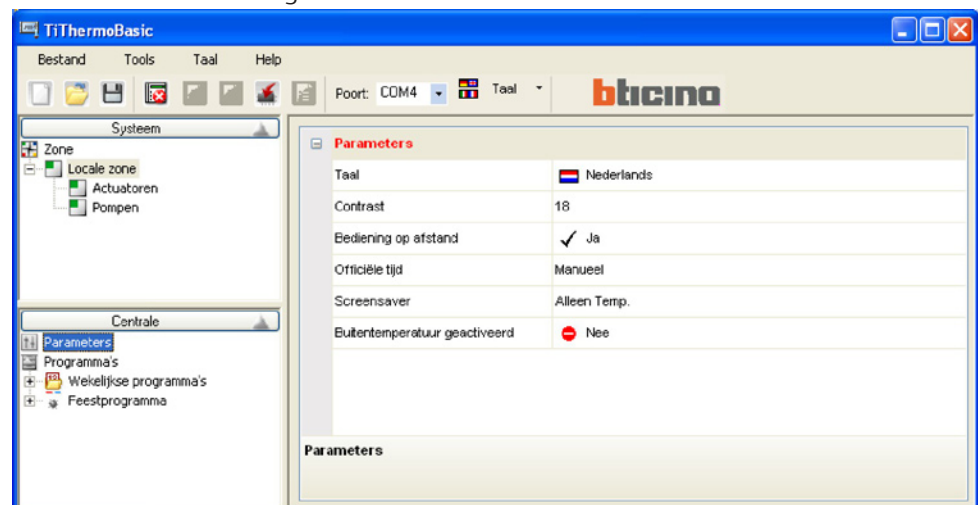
TiThermoBasic

Bestand Tools Taal Help

Poort: COM4 Taal

bticino

Systeem

Zone
Locale zone
Actuatoren
Pompen

Centrale

Parameters
Programma's
Wekelijkse programma's
Feestprogramma

Parameters

| | |
|---|---|
| Taal | Nederlands |
| Contrast | 18 |
| Bediening op afstand | ✓ Ja |
| Officiële tijd | Manueel |
| Screensaver | Alleen Temp. |
| Buitentemperatuur geactiveerd | Nee |

Parameters